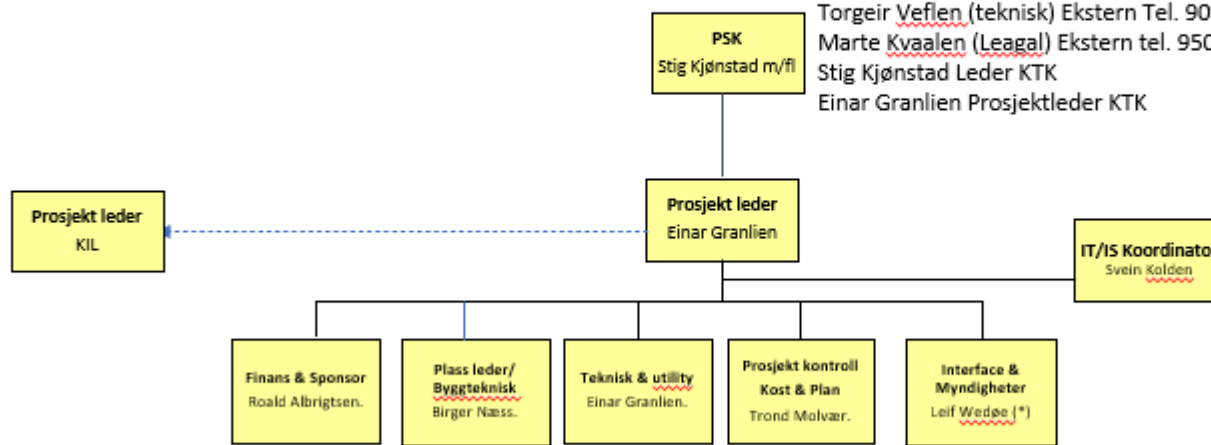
PSK
Stig Kjønstad m/fl

Torgeir Veflen (teknisk) Ekstern Tel. 90
Marte Kvaalen (Leagal) Ekstern tel. 950
Stig Kjønstad Leder KTK
Einar Granlien Prosjektleder KTK

Prosjekt leder
KIL

Prosjekt leder
Einar Granlien

IT/IS Koordinato
Svein Kolden

Finans & Sponsor
Roald Albrigtsen.

Plass leder/ Byggteknisk
Birger Næss.

Teknisk & utility
Einar Granlien.

Prosjekt kontroll Kost & Plan
Trond Molvær.

Interface & Myndigheter
Leif Wedøe (*)